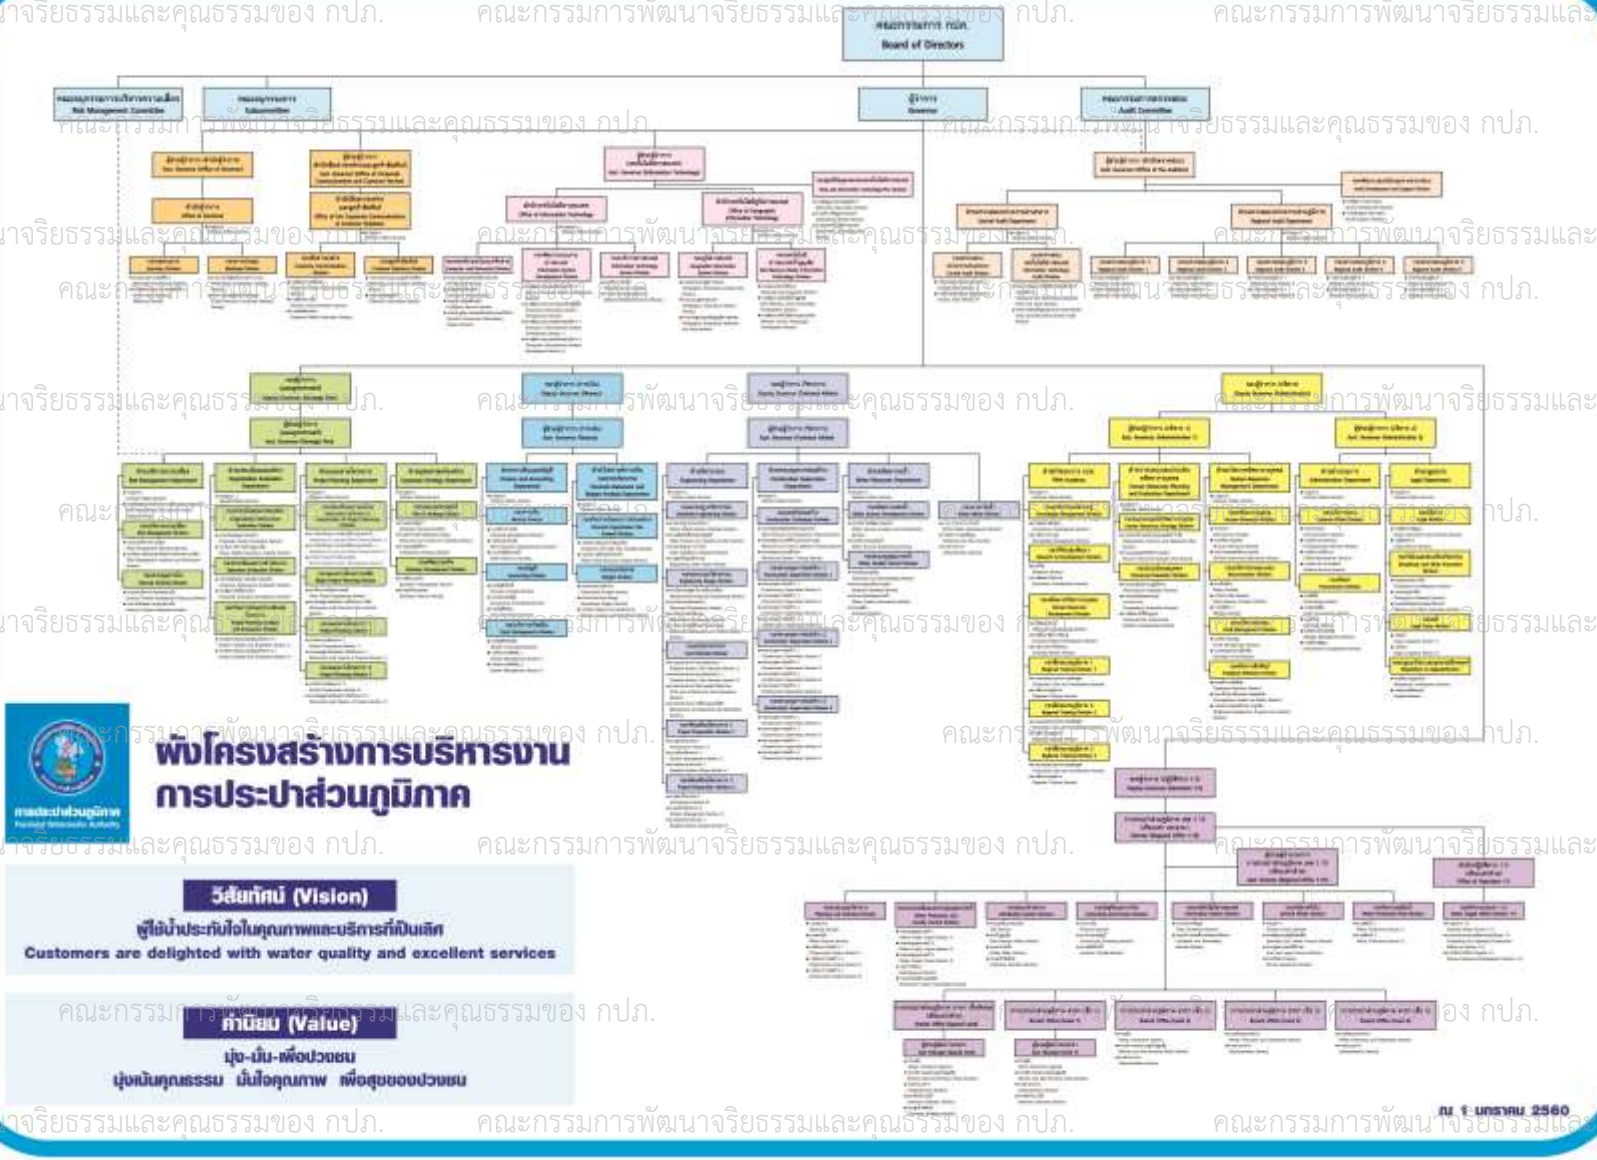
คณะกรรมการ กปภ.
Board of Directors

คณะอนุกรรมการบริหารความเสี่ยง
Risk Management Committee

คณะอนุกรรมการ
Subcommittee

ผู้ว่าการ
Governor

คณะกรรมการตรวจสอบ
Audit Committee

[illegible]

ผังโครงสร้างการบริหารงาน
การประปาส่วนภูมิภาค

การประปาส่วนภูมิภาค
Provincial Waterworks Authority

วิสัยทัศน์ (Vision)
ผู้ใช้น้ำประทับใจในคุณภาพและบริการที่เป็นเลิศ
Customers are delighted with water quality and excellent services

ค่านิยม (Value)
มุ่ง-มั่น-เพื่อปวงชน
มุ่งเน้นคุณธรรม มั่นใจคุณภาพ เพื่อสุขของปวงชน

ณ 1 มกราคม 2560

คณะกรรมการพัฒนาจริยธรรมและคุณธรรมของ กปภ.